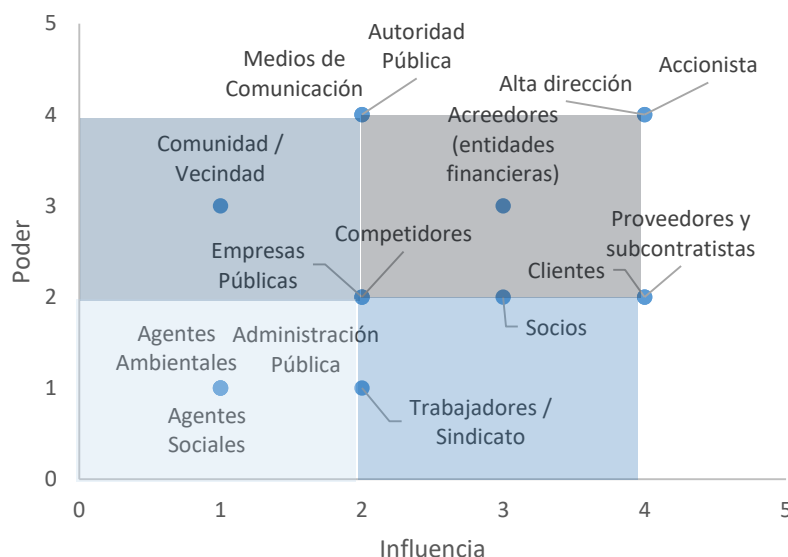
5
4
3
2
1
0
Poder
0
1
2
3
4
5
Influencia
Autoridad Pública
Medios de Comunicación
Alta dirección
Accionista
Acreedores (entidades financieras)
Comunidad / Vecindad
Proveedores y subcontratistas
Competidores
Empresas Públicas
Clientes
Socios
Agentes Ambientales
Administración Pública
Trabajadores / Sindicato
Agentes Sociales